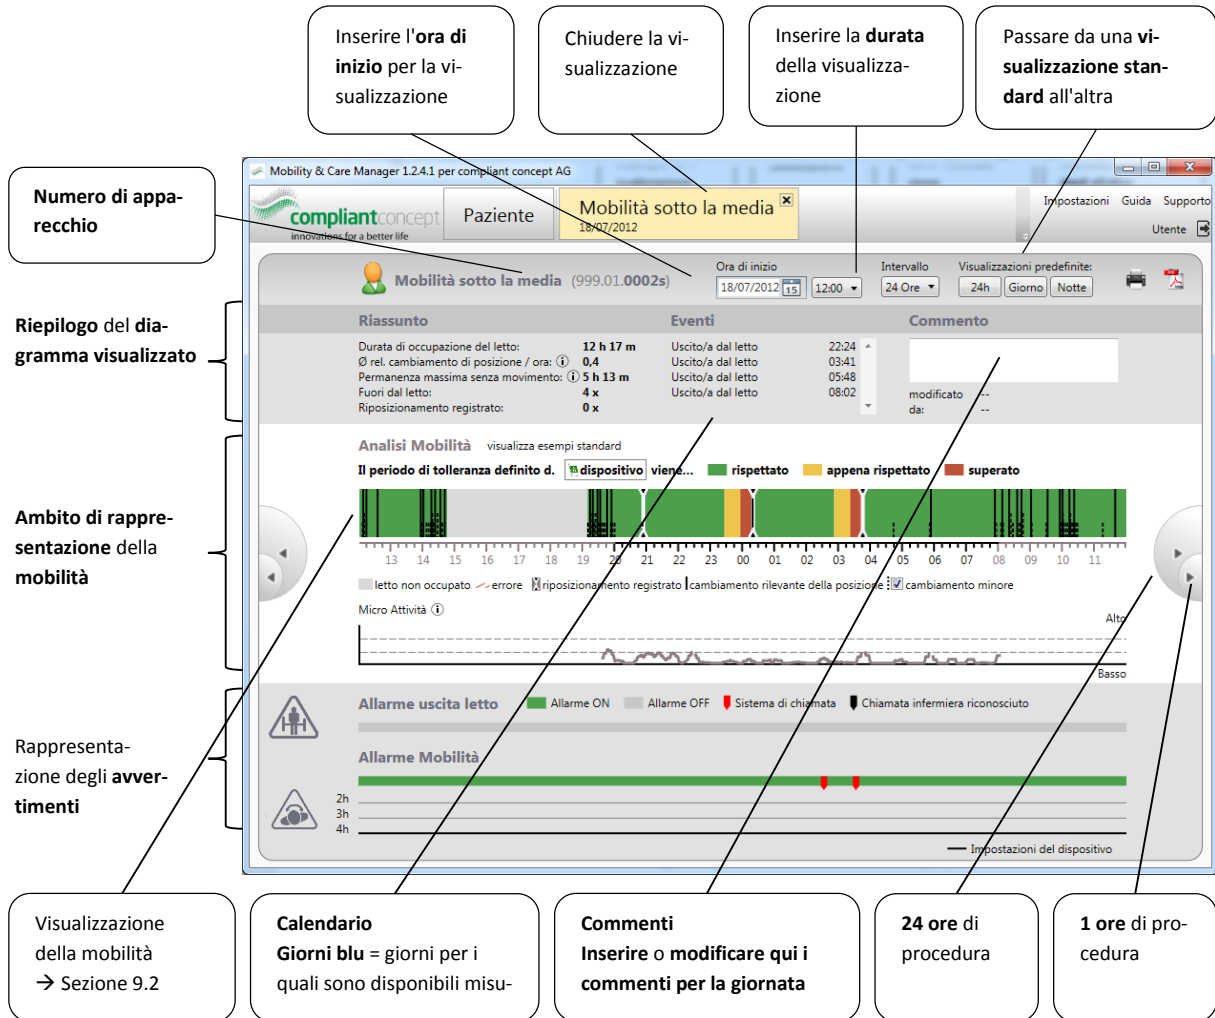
Inserire l'**ora di inizio** per la visualizzazione

Chiudere la visualizzazione

Inserire la **durata** della visualizzazione

Passare da una **visualizzazione standard** all'altra

**Numero di apparecchio**

**Riepilogo** del **diagramma visualizzato**

**Ambito di rappresentazione** della **mobilità**

Rappresentazione degli **avvertimenti**

Mobility & Care Manager 1.2.4.1 per compliant concept AG

compliantconcept
innovations for a better life

Paziente

Mobilità sotto la media
18/07/2012

Impostazioni Guida Supporto
Utente

Mobilità sotto la media (999.01.0002s)

Ora di inizio
18/07/2012 15 12:00

Intervallo
24 Ore

Visualizzazioni predefinite:
24h Giorno Notte

| Riassunto | | Eventi | | Commento |
|---|---|---|---|---|
| Durata di occupazione del letto: | 12 h 17 m | Uscito/a dal letto | 22:24 | |
| Ø rel. cambiamento di posizione / ora: | 0,4 | Uscito/a dal letto | 03:41 | |
| Permanenza massima senza movimento: | 5 h 13 m | Uscito/a dal letto | 05:48 | modificato -- |
| Fuori dal letto: | 4 x | Uscito/a dal letto | 08:02 | da: -- |
| Riposizionamento registrato: | 0 x | | | |

Analisi Mobilità visualizza esempi standard

Il periodo di tolleranza definito d. dispositivo viene... rispettato appena rispettato superato

13 14 15 16 17 18 19 20 21 22 23 00 01 02 03 04 05 06 07 08 09 10 11

letto non occupato errore riposizionamento registrato cambiamento rilevante della posizione cambiamento minore

Micro Attività

Alto

Basso

Allarme uscita letto Allarme ON Allarme OFF Sistema di chiamata Chiamata infermiera riconosciuto

Allarme Mobilità

2h
3h
4h

Impostazioni del dispositivo

Visualizzazione della mobilità → Sezione 9.2

**Calendario**
**Giorni blu** = giorni per i quali sono disponibili misu-

**Commenti**
**Inserire** o **modificare qui i commenti per la giornata**

**24 ore** di procedura

**1 ore** di procedura